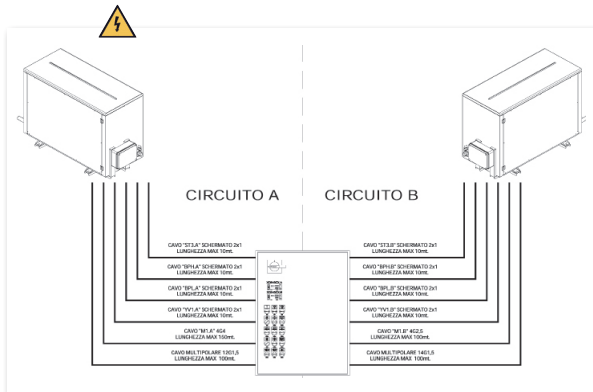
CIRCUITO A

CIRCUITO B

CAVO "ST3.A" SCHERMATO 2x1
LUNGHEZZA MAX 10mt.

CAVO "BPH.A" SCHERMATO 2x1
LUNGHEZZA MAX 10mt.

CAVO "BPL.A" SCHERMATO 2x1
LUNGHEZZA MAX 10mt.

CAVO "YV1.A" SCHERMATO 2x1
LUNGHEZZA MAX 10mt.

CAVO "M1.A" 4G4
LUNGHEZZA MAX 100mt.

CAVO MULTIPOLARE 12G1,5
LUNGHEZZA MAX 100mt.

CAVO "ST3.B" SCHERMATO 2x1
LUNGHEZZA MAX 10mt.

CAVO "BPH.B" SCHERMATO 2x1
LUNGHEZZA MAX 10mt.

CAVO "BPL.B" SCHERMATO 2x1
LUNGHEZZA MAX 10mt.

CAVO "YV1.B" SCHERMATO 2x1
LUNGHEZZA MAX 10mt.

CAVO "M1.B" 4G2,5
LUNGHEZZA MAX 100mt.

CAVO MULTIPOLARE 14G1,5
LUNGHEZZA MAX 100mt.